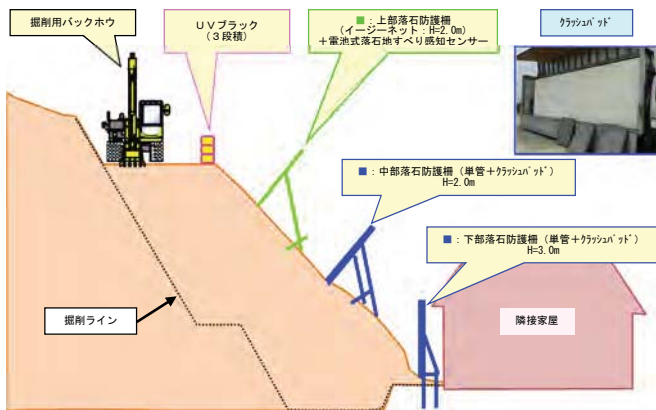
掘削用バックホウ

ＵＶブラック
（３段積）

■：上部落石防護柵
（イージーネット：H=2.0m）
＋電池式落石地すべり感知センサー

ｸﾗｯｼｭﾊﾟｯﾄﾞ

■：中部落石防護柵（単管＋ｸﾗｯｼｭﾊﾟｯﾄﾞ）
H=2.0m

■：下部落石防護柵（単管＋ｸﾗｯｼｭﾊﾟｯﾄﾞ）
H=3.0m

掘削ライン

隣接家屋